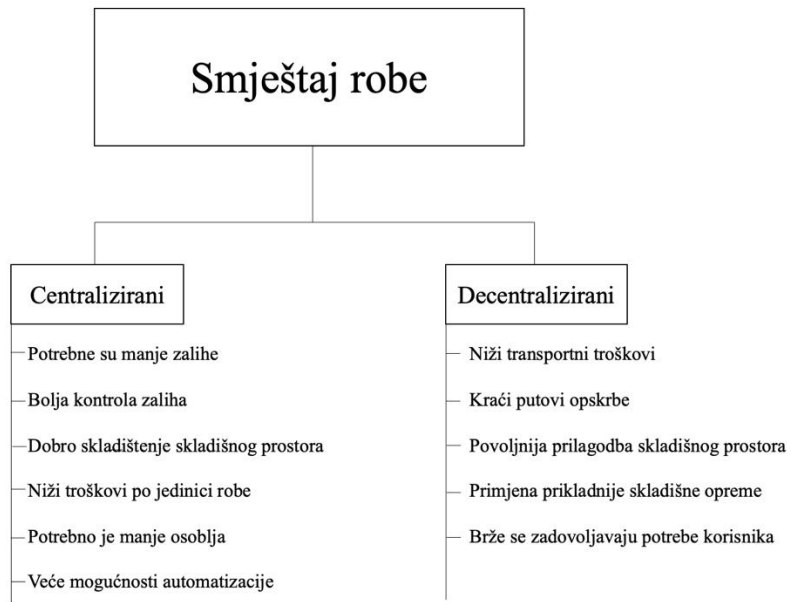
Smještaj robe

Centralizirani

Potrebne su manje zalihe

Bolja kontrola zaliha

Dobro skladištenje skladišnog prostora

Niži troškovi po jedinici robe

Potrebno je manje osoblja

Veće mogućnosti automatizacije

Decentralizirani

Niži transportni troškovi

Kraći putovi opskrbe

Povoljnija prilagodba skladišnog prostora

Primjena prikladnije skladišne opreme

Brže se zadovoljavaju potrebe korisnika